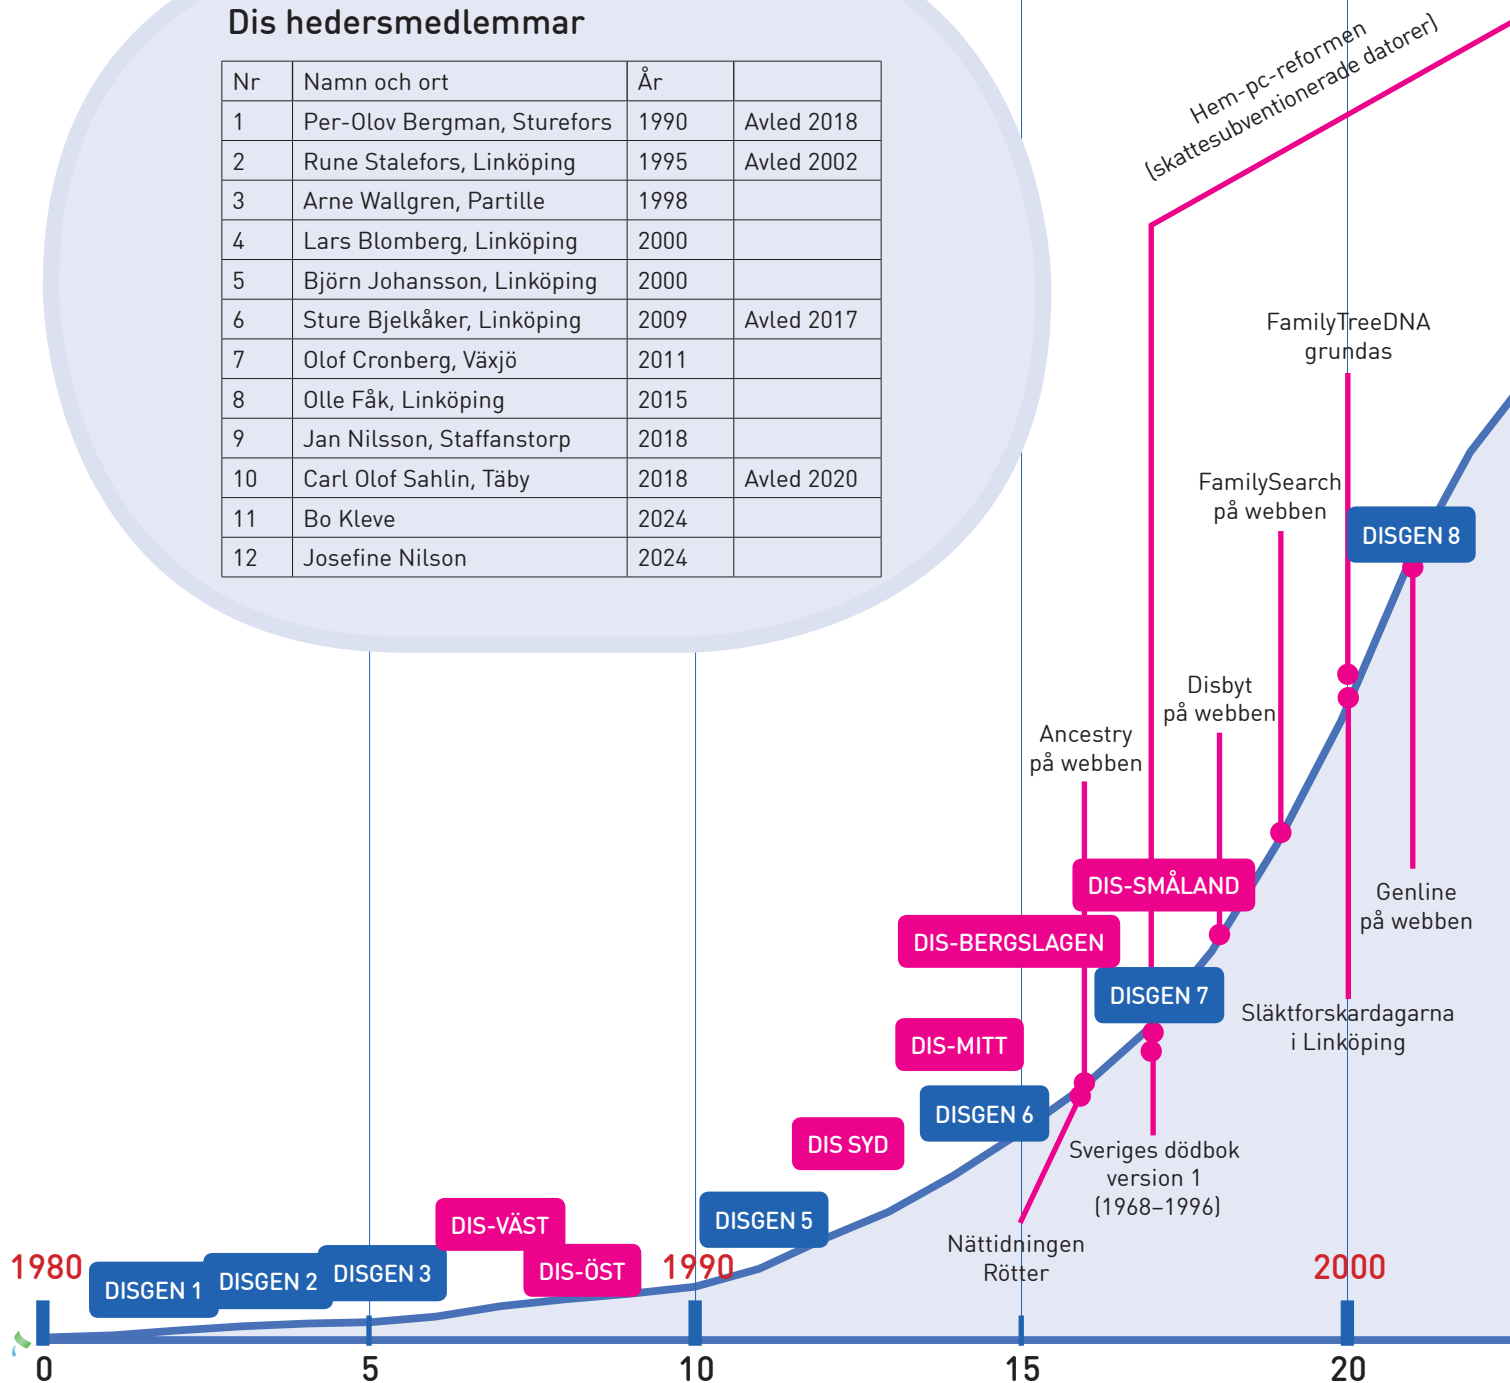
Dis hedersmedlemmar

| Nr | Namn och ort | År | |
|---|---|---|---|
| 1 | Per-Olov Bergman, Sturefors | 1990 | Avled 2018 |
| 2 | Rune Stalefors, Linköping | 1995 | Avled 2002 |
| 3 | Arne Wallgren, Partille | 1998 | |
| 4 | Lars Blomberg, Linköping | 2000 | |
| 5 | Björn Johansson, Linköping | 2000 | |
| 6 | Sture Bjelkåker, Linköping | 2009 | Avled 2017 |
| 7 | Olof Cronberg, Växjö | 2011 | |
| 8 | Olle Fåk, Linköping | 2015 | |
| 9 | Jan Nilsson, Staffanstorp | 2018 | |
| 10 | Carl Olof Sahlin, Täby | 2018 | Avled 2020 |
| 11 | Bo Kleve | 2024 | |
| 12 | Josefine Nilson | 2024 | |

Hem-pc-reformen (skattesubventionerade datorer)

FamilyTreeDNA grundas

FamilySearch på webben

DISGEN 8

Disbyt på webben

Ancestry på webben

DIS-SMÅLAND

Genline på webben

DIS-BERGSLAGEN

DISGEN 7

Släktforskardagarna i Linköping

DIS-MITT

DISGEN 6

DIS SYD

Sveriges dödbok version 1 (1968–1996)

DIS-VÄST

DISGEN 5

Nättidningen Rötter

1980

DISGEN 1

DISGEN 2

DISGEN 3

DIS-ÖST

1990

2000

0

5

10

15

20